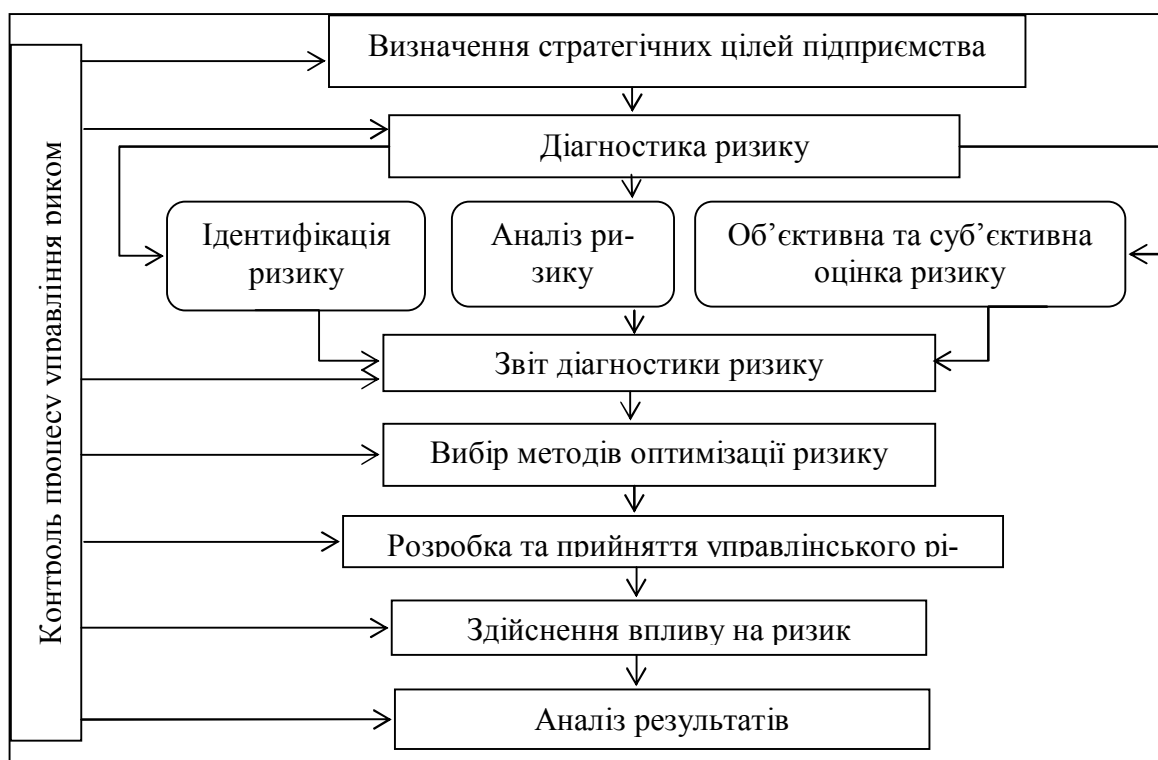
Контроль процесу управління риком

Визначення стратегічних цілей підприємства

Діагностика ризику

Ідентифікація ризику

Аналіз ризику

Об'єктивна та суб'єктивна оцінка ризику

Звіт діагностики ризику

Вибір методів оптимізації ризику

Розробка та прийняття управлінського рі-

Здійснення впливу на ризик

Аналіз результатів